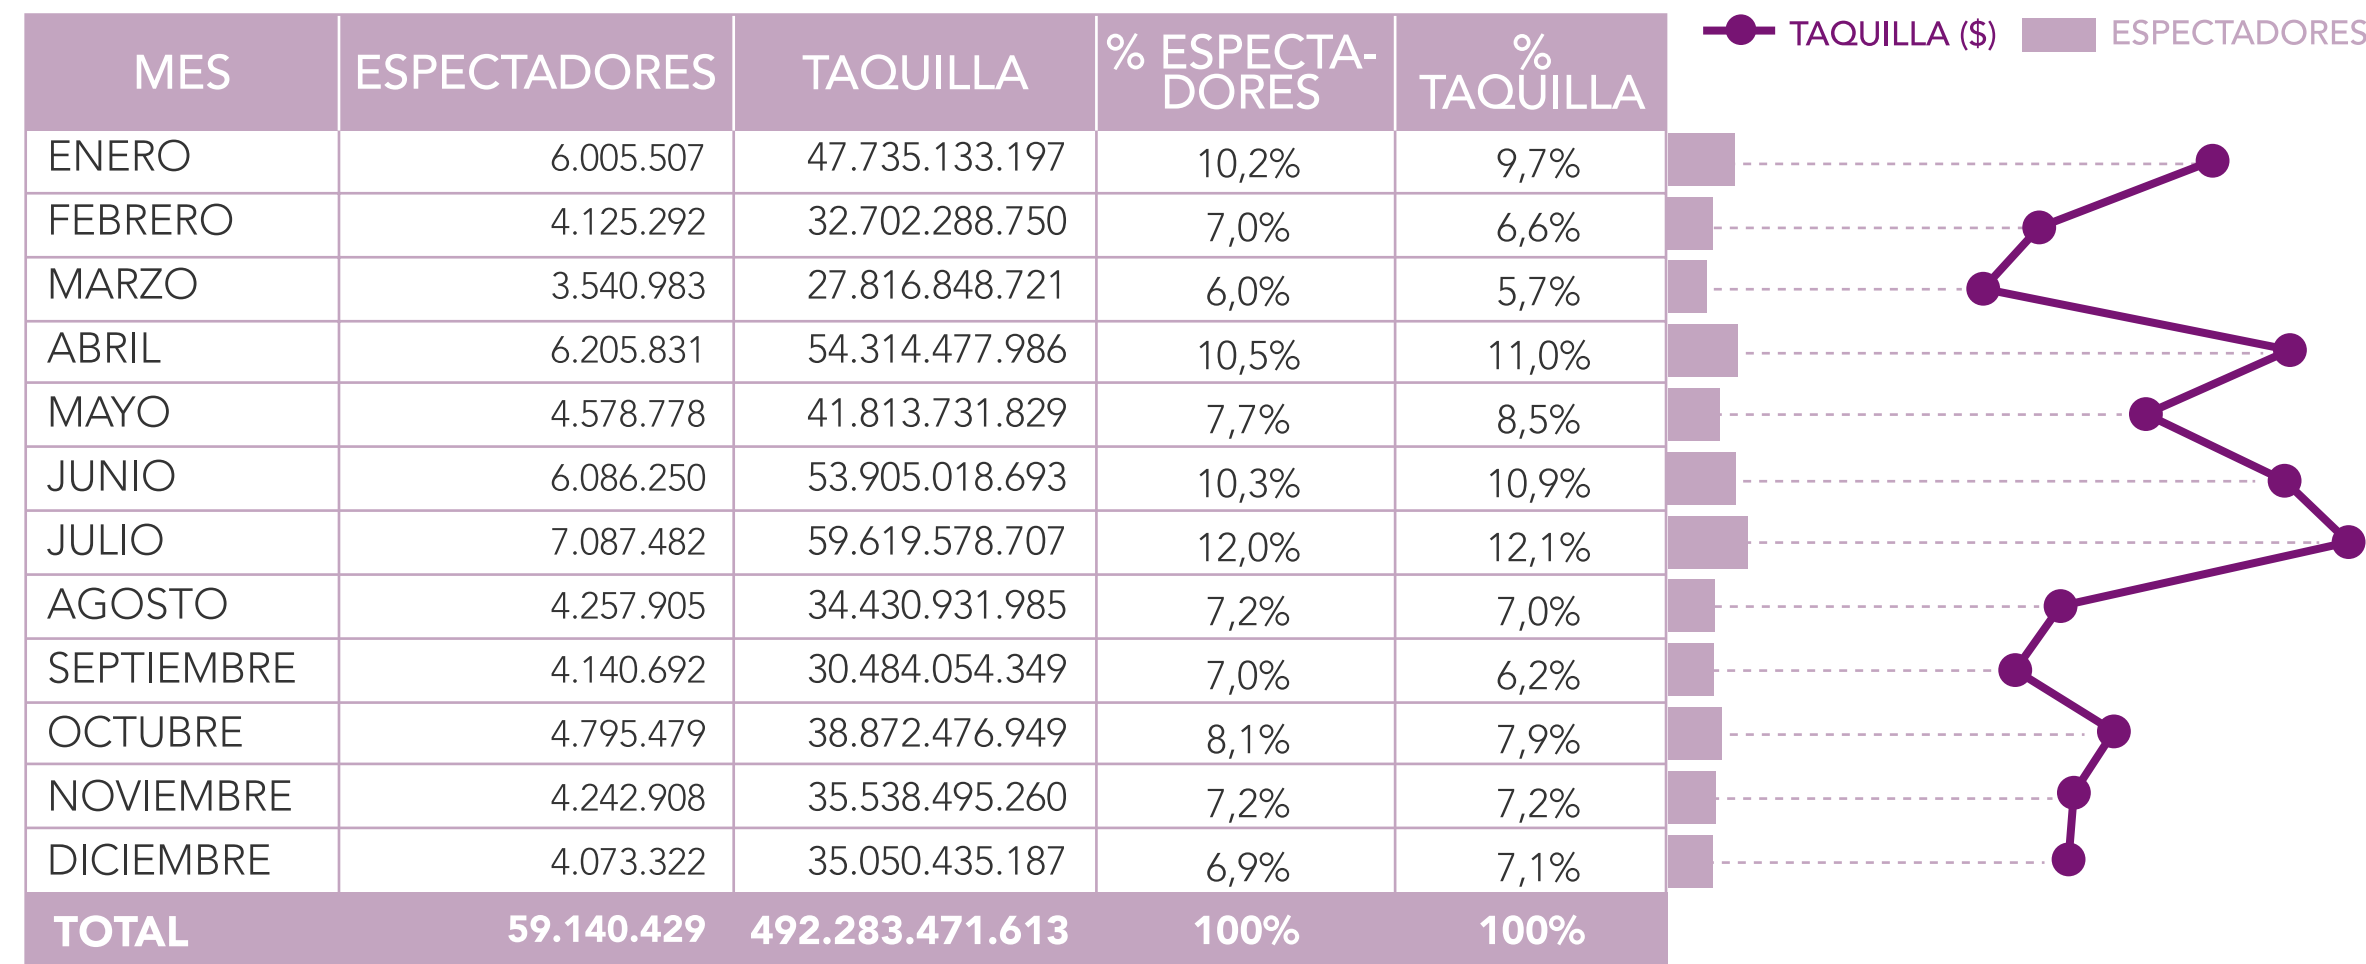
| MES | ESPECTADORES | TAQUILLA | % ESPECTADORES | % TAQUILLA |
|---|---|---|---|---|
| ENERO | 6.005.507 | 47.735.133.197 | 10,2% | 9,7% |
| FEBRERO | 4.125.292 | 32.702.288.750 | 7,0% | 6,6% |
| MARZO | 3.540.983 | 27.816.848.721 | 6,0% | 5,7% |
| ABRIL | 6.205.831 | 54.314.477.986 | 10,5% | 11,0% |
| MAYO | 4.578.778 | 41.813.731.829 | 7,7% | 8,5% |
| JUNIO | 6.086.250 | 53.905.018.693 | 10,3% | 10,9% |
| JULIO | 7.087.482 | 59.619.578.707 | 12,0% | 12,1% |
| AGOSTO | 4.257.905 | 34.430.931.985 | 7,2% | 7,0% |
| SEPTIEMBRE | 4.140.692 | 30.484.054.349 | 7,0% | 6,2% |
| OCTUBRE | 4.795.479 | 38.872.476.949 | 8,1% | 7,9% |
| NOVIEMBRE | 4.242.908 | 35.538.495.260 | 7,2% | 7,2% |
| DICIEMBRE | 4.073.322 | 35.050.435.187 | 6,9% | 7,1% |
| TOTAL | 59.140.429 | 492.283.471.613 | 100% | 100% |

TAQUILLA ($) ESPECTADORES